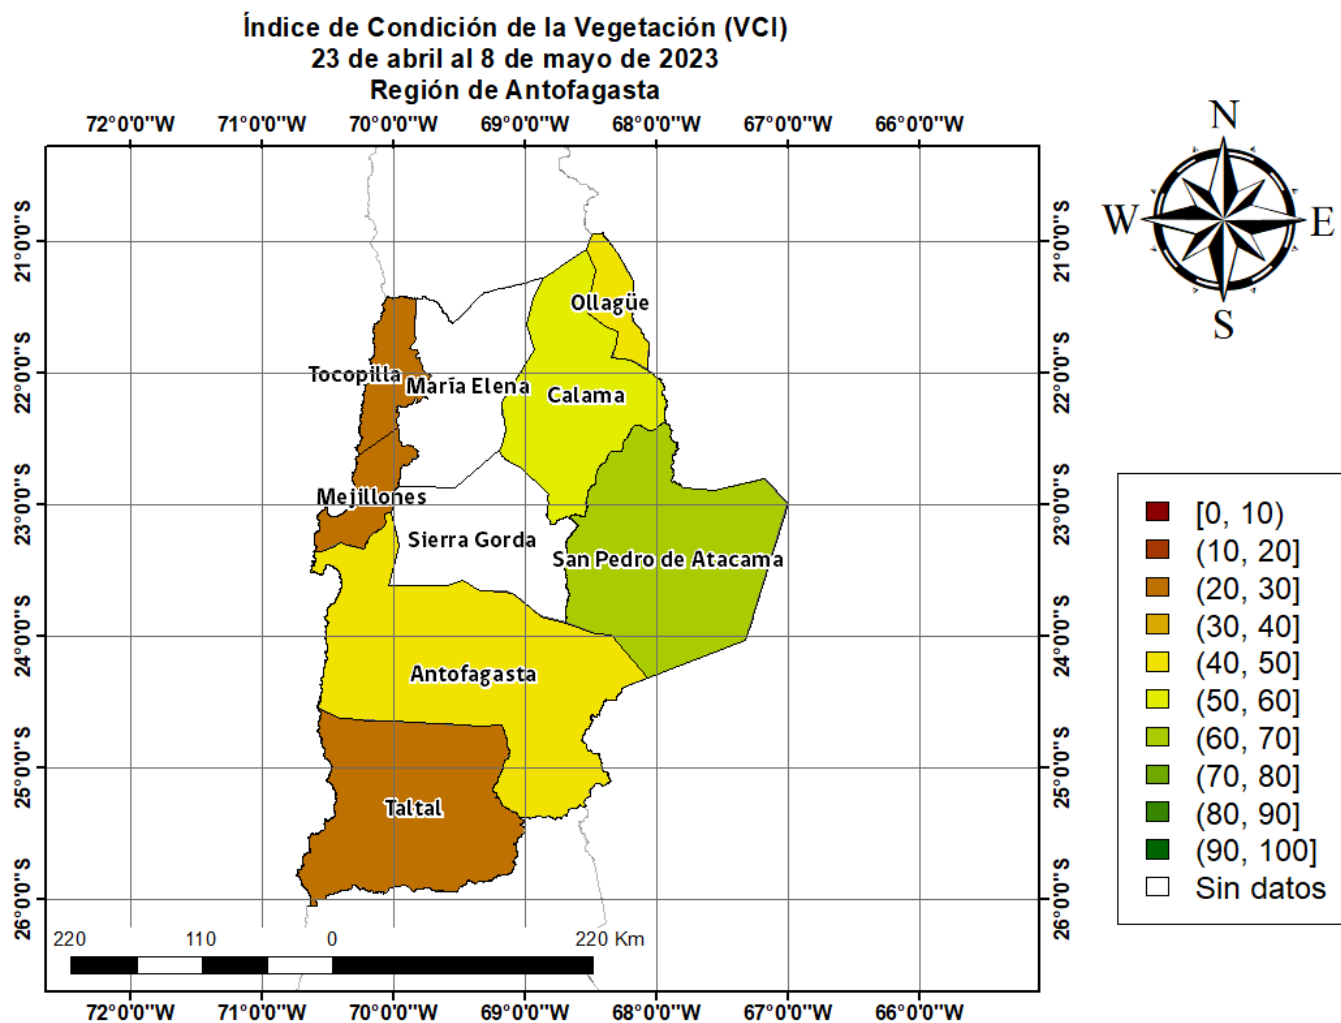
Índice de Condición de la Vegetación (VCI)
23 de abril al 8 de mayo de 2023
Región de Antofagasta

72°0'0"W 71°0'0"W 70°0'0"W 69°0'0"W 68°0'0"W 67°0'0"W 66°0'0"W

21°0'0"S
22°0'0"S
23°0'0"S
24°0'0"S
25°0'0"S
26°0'0"S

Ollagüe
Tocopilla
María Elena
Calama
Mejillones
Sierra Gorda
San Pedro de Atacama
Antofagasta
Taltal

220 110 0 220 Km

N
W E
S

[0, 10)
(10, 20]
(20, 30]
(30, 40]
(40, 50]
(50, 60]
(60, 70]
(70, 80]
(80, 90]
(90, 100]
Sin datos